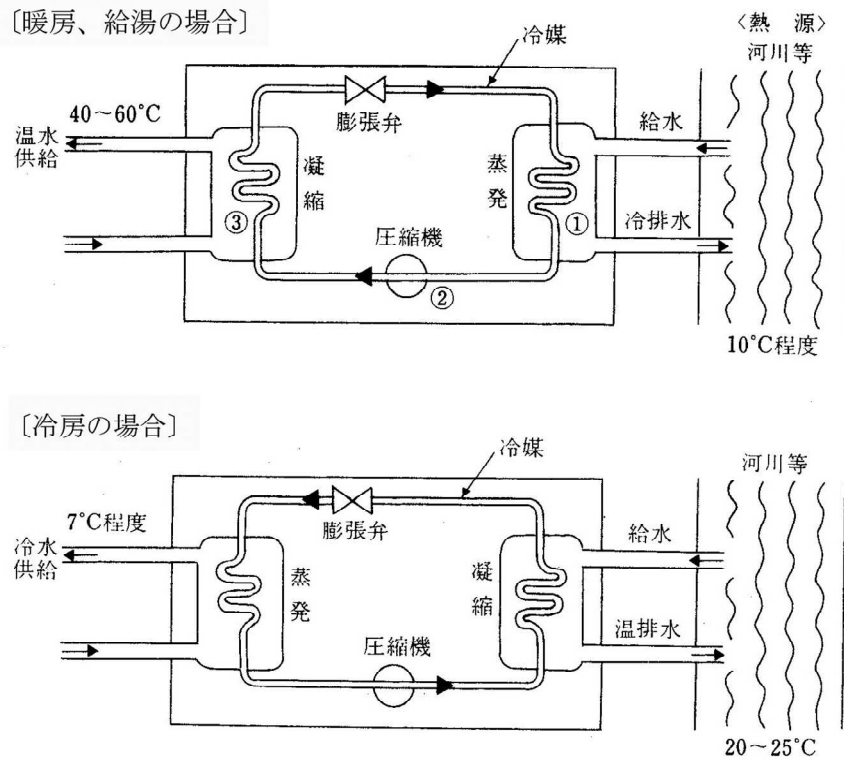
〔暖房、給湯の場合〕

冷媒

〈熱　源〉
河川等

40～60°C

膨張弁

温水供給

給水

凝縮

蒸発

③

①

冷排水

圧縮機

②

10°C程度

〔冷房の場合〕

冷媒

河川等

7°C程度

膨張弁

給水

冷水供給

蒸発

凝縮

温排水

圧縮機

20～25°C